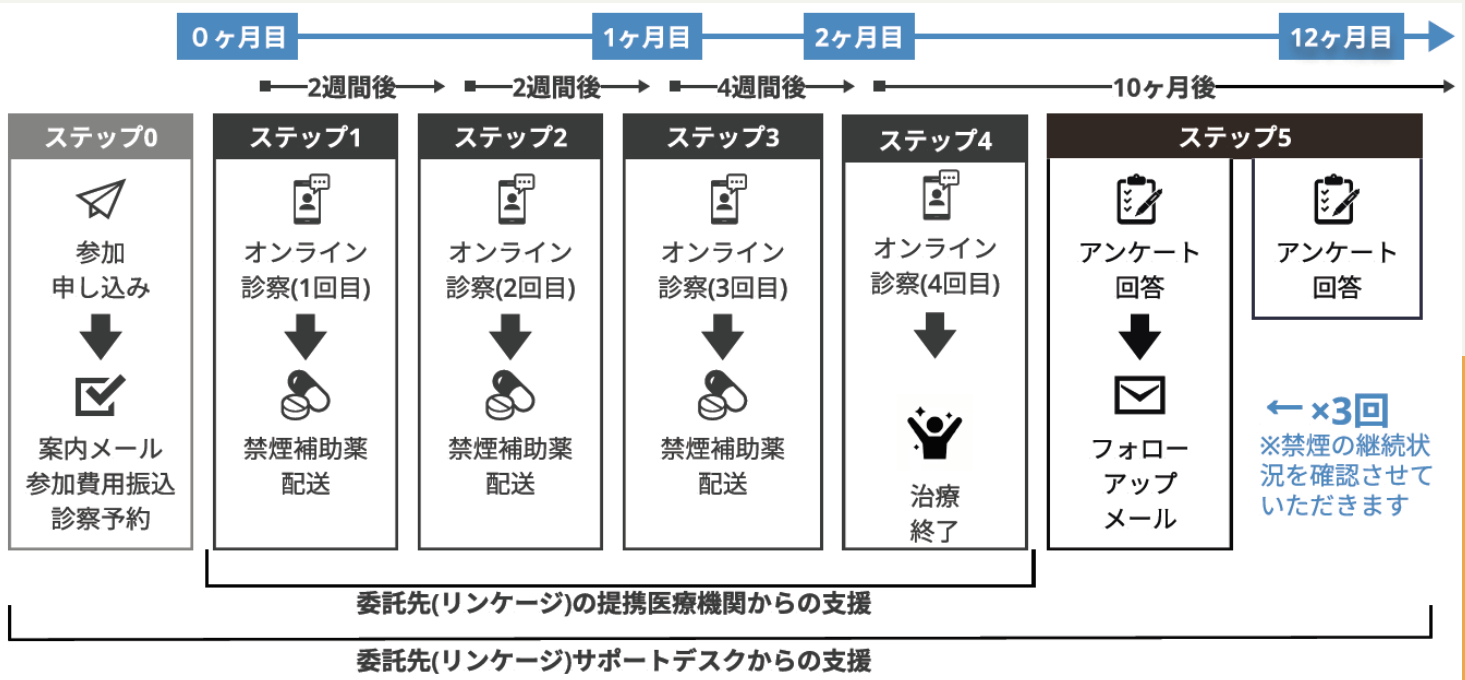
0ヶ月目

1ヶ月目

2ヶ月目

12ヶ月目

2週間後

2週間後

4週間後

10ヶ月後

ステップ0

参加
申し込み

案内メール
参加費用振込
診察予約

ステップ1

オンライン
診察(1回目)

禁煙補助薬
配送

ステップ2

オンライン
診察(2回目)

禁煙補助薬
配送

ステップ3

オンライン
診察(3回目)

禁煙補助薬
配送

ステップ4

オンライン
診察(4回目)

治療
終了

ステップ5

アンケート
回答

フォロー
アップ
メール

アンケート
回答

← ×3回
※禁煙の継続状況を確認させていただきます

委託先(リンケージ)の提携医療機関からの支援

委託先(リンケージ)サポートデスクからの支援